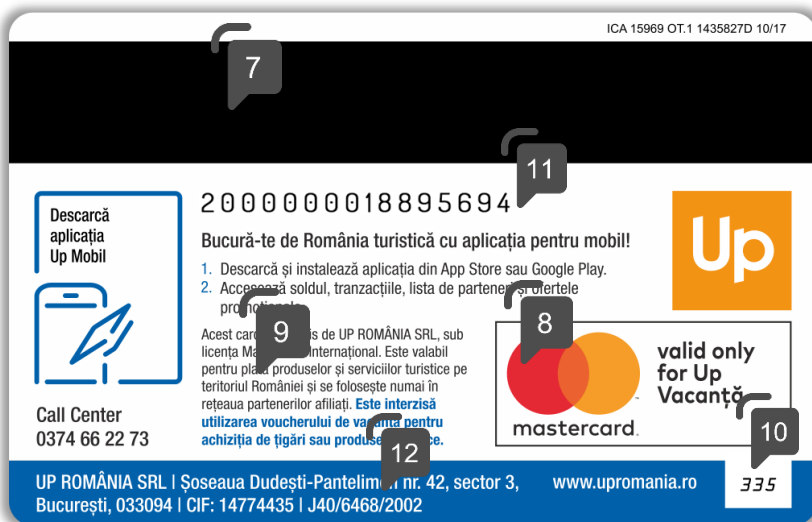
ICA 15969 OT.1 1435827D 10/17

7

11

2000000018895694

Descarcă aplicația Up Mobil

Bucură-te de România turistică cu aplicația pentru mobil!

1. Descarcă și instalează aplicația din App Store sau Google Play.
2. Accesează soldul, tranzacțiile, lista de parteneri și ofertele pro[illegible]

Up

8

9

Acest card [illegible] de UP ROMÂNIA SRL, sub licența M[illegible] International. Este valabil pentru pla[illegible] produselor și serviciilor turistice pe teritoriul României și se folosește numai în rețeaua partenerilor afiliați. Este interzisă utilizarea voucherului de va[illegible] pentru achiziția de țigări sau produs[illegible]

mastercard

valid only for Up Vacanță

10

Call Center
0374 66 22 73

12

UP ROMÂNIA SRL | Șoseaua Dudești-Panteli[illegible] nr. 42, sector 3, București, 033094 | CIF: 14774435 | J40/6468/2002

www.upromania.ro

335